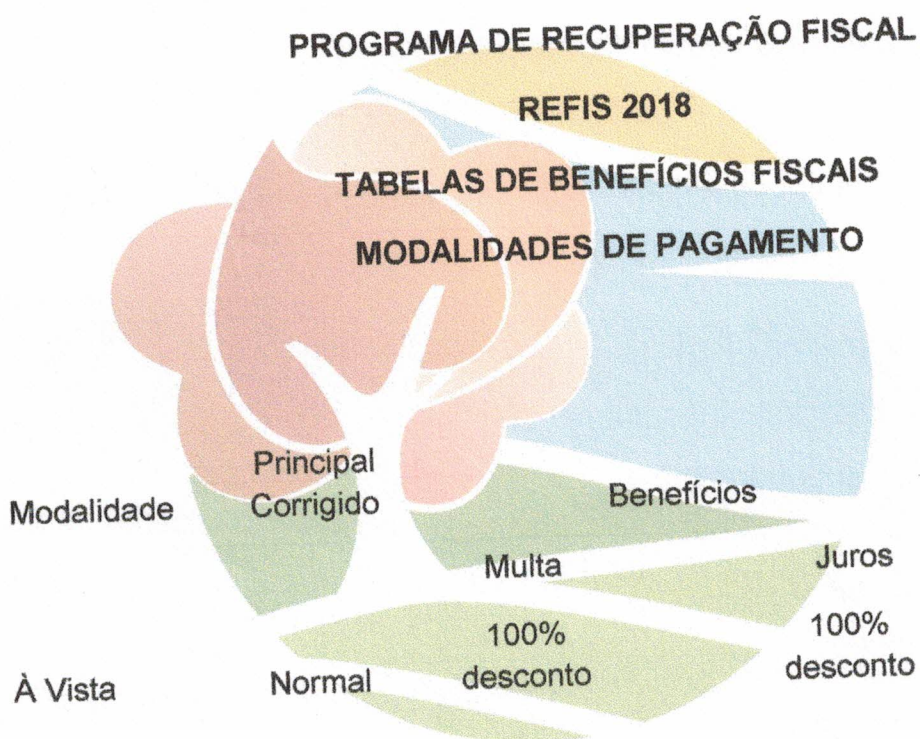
PROGRAMA DE RECUPERAÇÃO FISCAL

REFIS 2018

TABELAS DE BENEFÍCIOS FISCAIS

MODALIDADES DE PAGAMENTO

| Modalidade | Principal Corrigido | Benefícios | |
|---|---|---|---|
| | | Multa | Juros |
| À Vista | Normal | 100% desconto | 100% desconto |